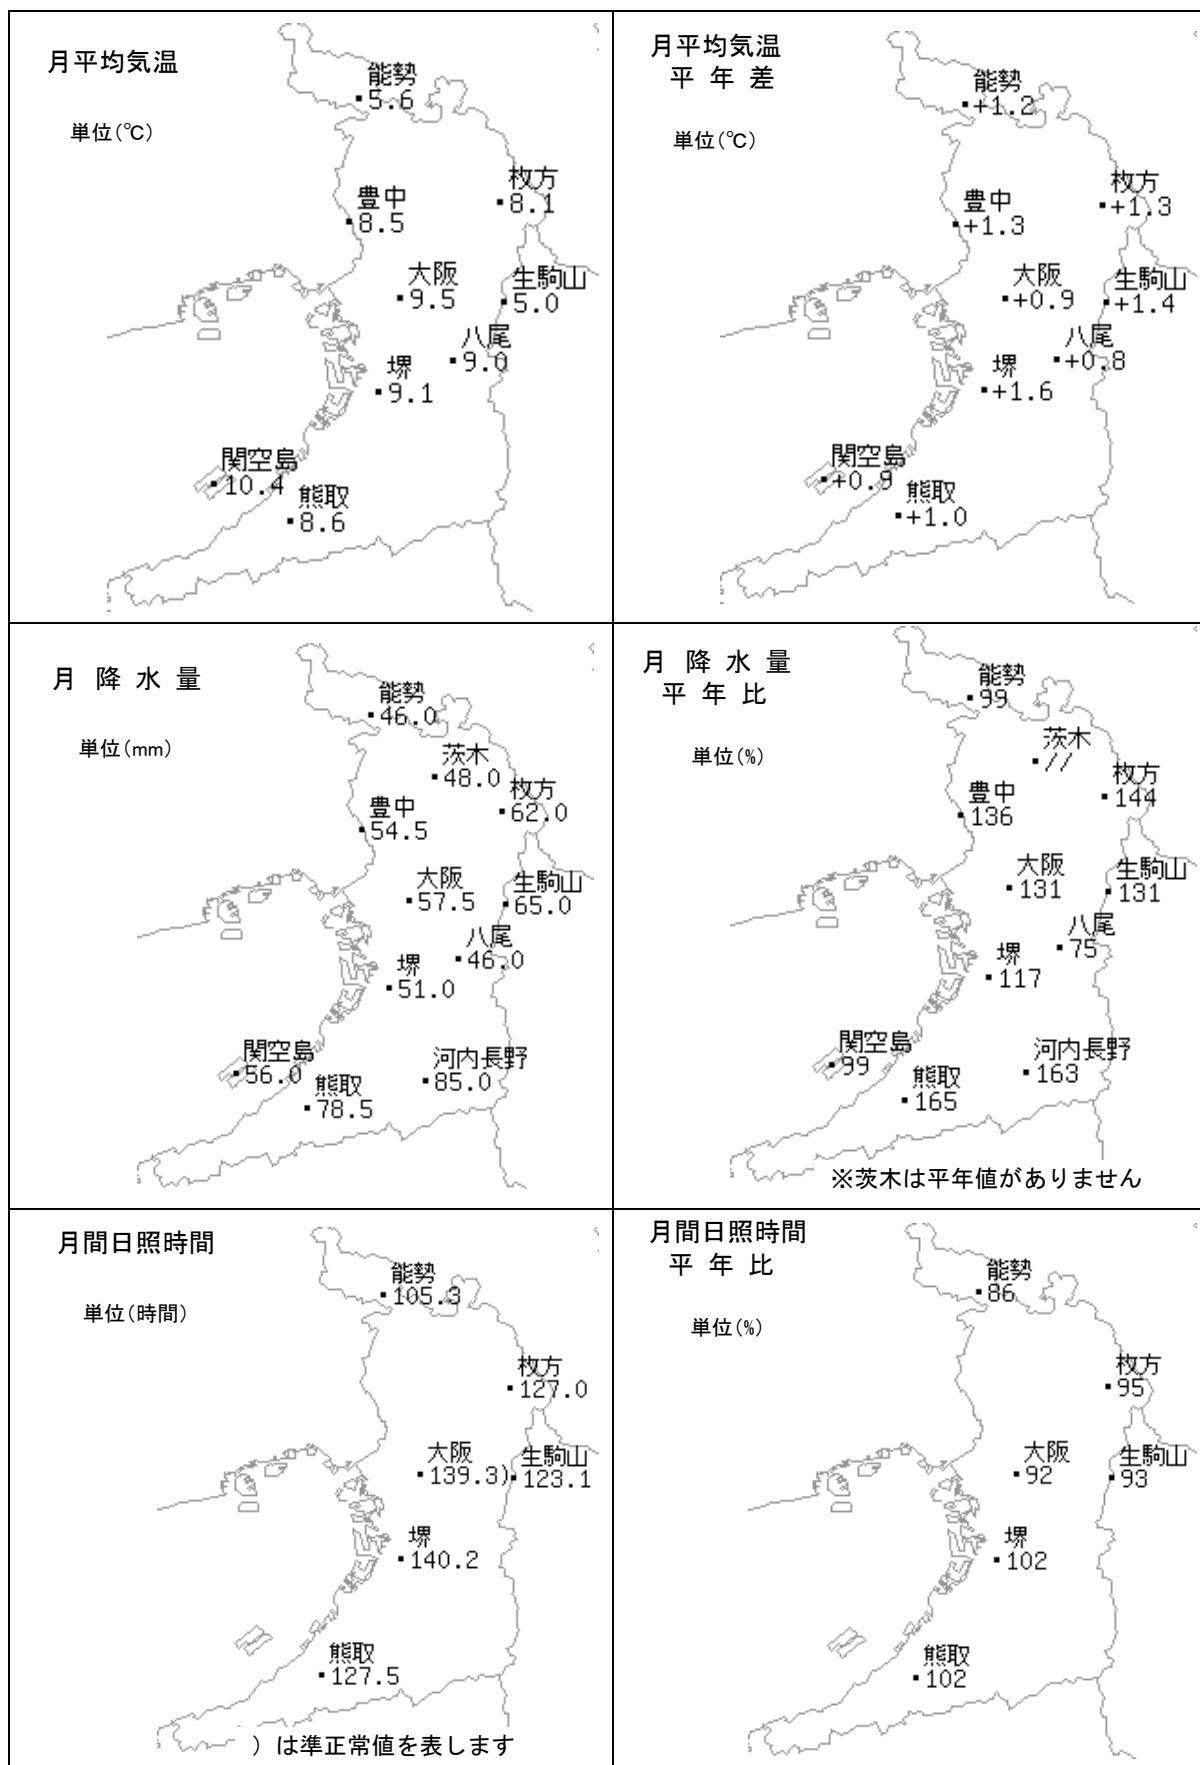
| 月平均気温<br>単位(℃)<br>能勢 5.6<br>豊中 8.5<br>枚方 8.1<br>大阪 9.5<br>生駒山 5.0<br>八尾 9.0<br>堺 9.1<br>関空島 10.4<br>熊取 8.6 | 月平均気温 平年差<br>単位(℃)<br>能勢 +1.2<br>豊中 +1.3<br>枚方 +1.3<br>大阪 +0.9<br>生駒山 +1.4<br>八尾 +0.8<br>堺 +1.6<br>関空島 +0.9<br>熊取 +1.0 |
|---|---|
| 月 降 水 量<br>単位(mm)<br>能勢 46.0<br>茨木 48.0<br>枚方 62.0<br>豊中 54.5<br>大阪 57.5<br>生駒山 65.0<br>八尾 46.0<br>堺 51.0<br>関空島 56.0<br>熊取 78.5<br>河内長野 85.0 | 月 降 水 量 平 年 比<br>単位(%)<br>能勢 99<br>茨木 ///<br>枚方 144<br>豊中 136<br>大阪 131<br>生駒山 131<br>八尾 75<br>堺 117<br>関空島 99<br>熊取 165<br>河内長野 163<br>※茨木は平年値がありません |
| 月間日照時間<br>単位(時間)<br>能勢 105.3<br>枚方 127.0<br>大阪 139.3)<br>生駒山 123.1<br>堺 140.2<br>熊取 127.5<br>) は準正常値を表します | 月間日照時間 平 年 比<br>単位(%)<br>能勢 86<br>枚方 95<br>大阪 92<br>生駒山 93<br>堺 102<br>熊取 102 |